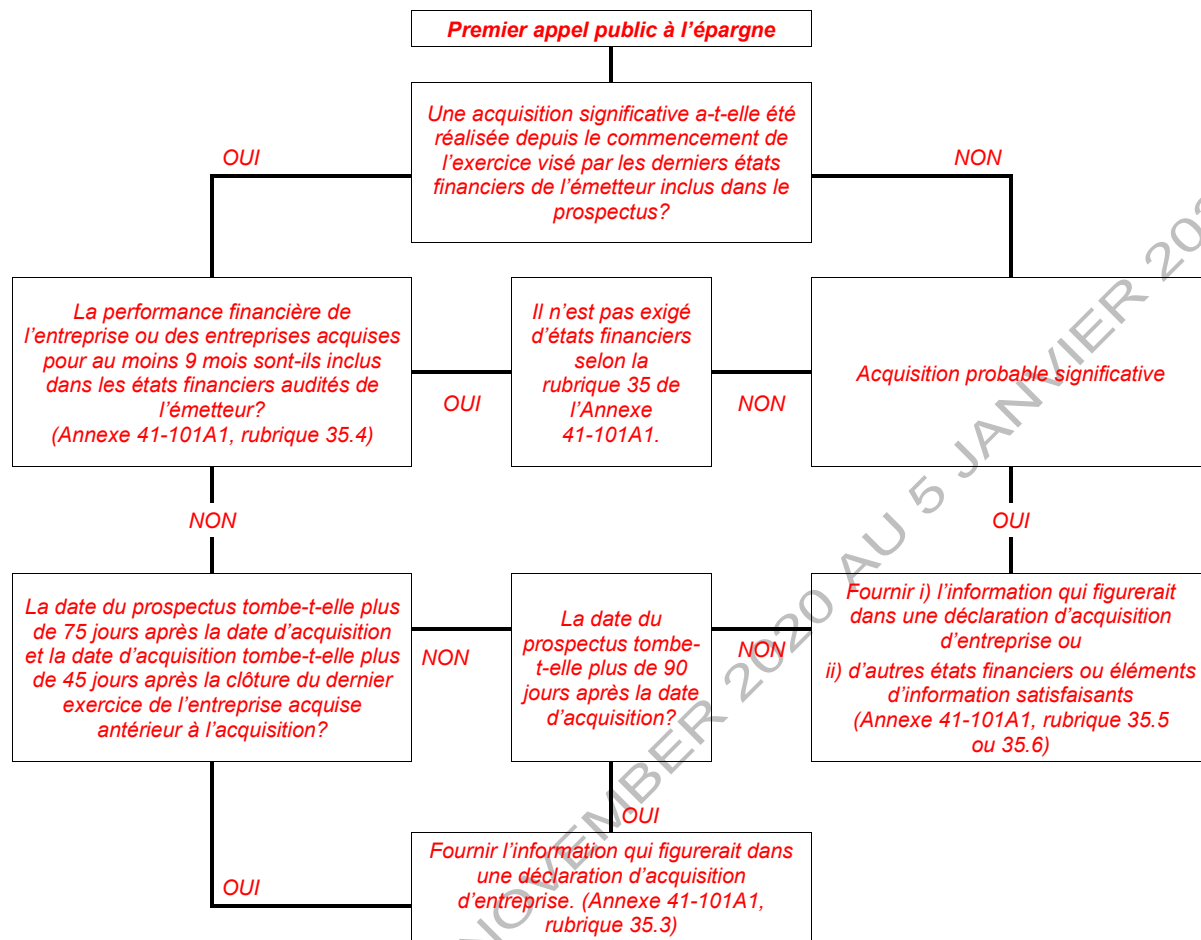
Premier appel public à l'épargne

Une acquisition significative a-t-elle été réalisée depuis le commencement de l'exercice visé par les derniers états financiers de l'émetteur inclus dans le prospectus?

OUI

NON

La performance financière de l'entreprise ou des entreprises acquises pour au moins 9 mois sont-ils inclus dans les états financiers audités de l'émetteur? (Annexe 41-101A1, rubrique 35.4)

OUI

Il n'est pas exigé d'états financiers selon la rubrique 35 de l'Annexe 41-101A1.

NON

Acquisition probable significative

NON

OUI

La date du prospectus tombe-t-elle plus de 75 jours après la date d'acquisition et la date d'acquisition tombe-t-elle plus de 45 jours après la clôture du dernier exercice de l'entreprise acquise antérieur à l'acquisition?

NON

La date du prospectus tombe-t-elle plus de 90 jours après la date d'acquisition?

NON

Fournir i) l'information qui figurerait dans une déclaration d'acquisition d'entreprise ou ii) d'autres états financiers ou éléments d'information satisfaisants (Annexe 41-101A1, rubrique 35.5 ou 35.6)

OUI

OUI

Fournir l'information qui figurerait dans une déclaration d'acquisition d'entreprise. (Annexe 41-101A1, rubrique 35.3)

NOVEMBER 2020 AU 5 JANVIER 20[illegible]